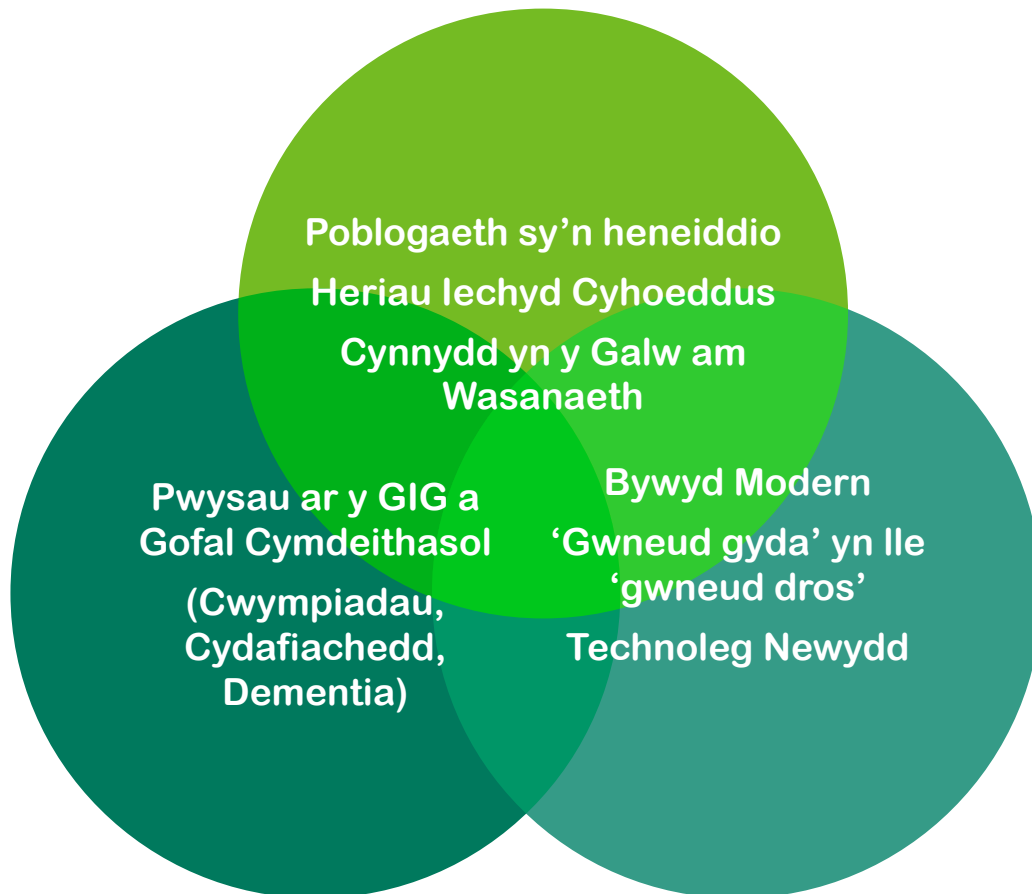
Poblogaeth sy’n heneiddio

Heriau Iechyd Cyhoeddus

Cynnydd yn y Galw am Wasanaeth

Pwysau ar y GIG a Gofal Cymdeithasol

(Cwympiadau, Cydafiachedd, Dementia)

Bywyd Modern

‘Gwneud gyda’ yn lle ‘gwneud dros’

Technoleg Newydd